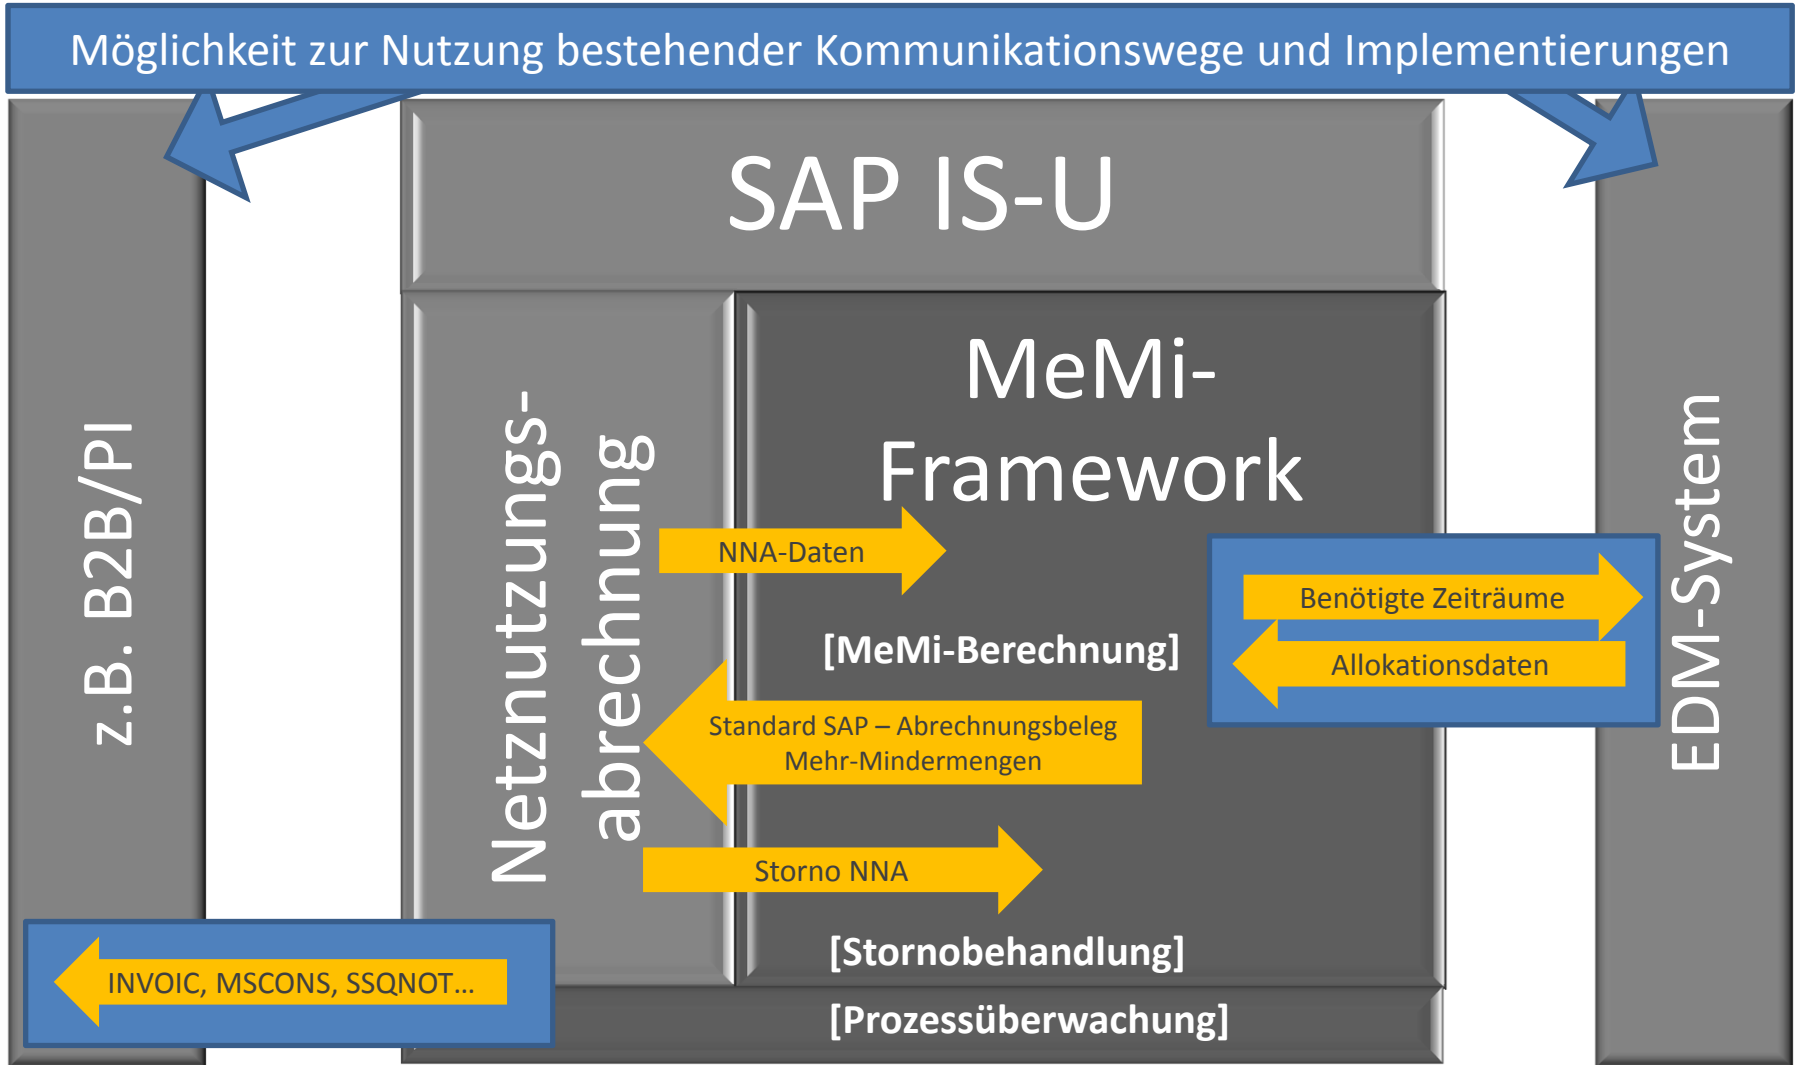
Möglichkeit zur Nutzung bestehender Kommunikationswege und Implementierungen

z.B. B2B/PI

SAP IS-U

Netznutzungs-abrechnung

MeMi-Framework

NNA-Daten

[MeMi-Berechnung]

Benötigte Zeiträume

Allokationsdaten

Standard SAP – Abrechnungsbeleg Mehr-Mindermengen

Storno NNA

[Stornobehandlung]

INVOIC, MSCONS, SSQNOT…

[Prozessüberwachung]

EDM-System